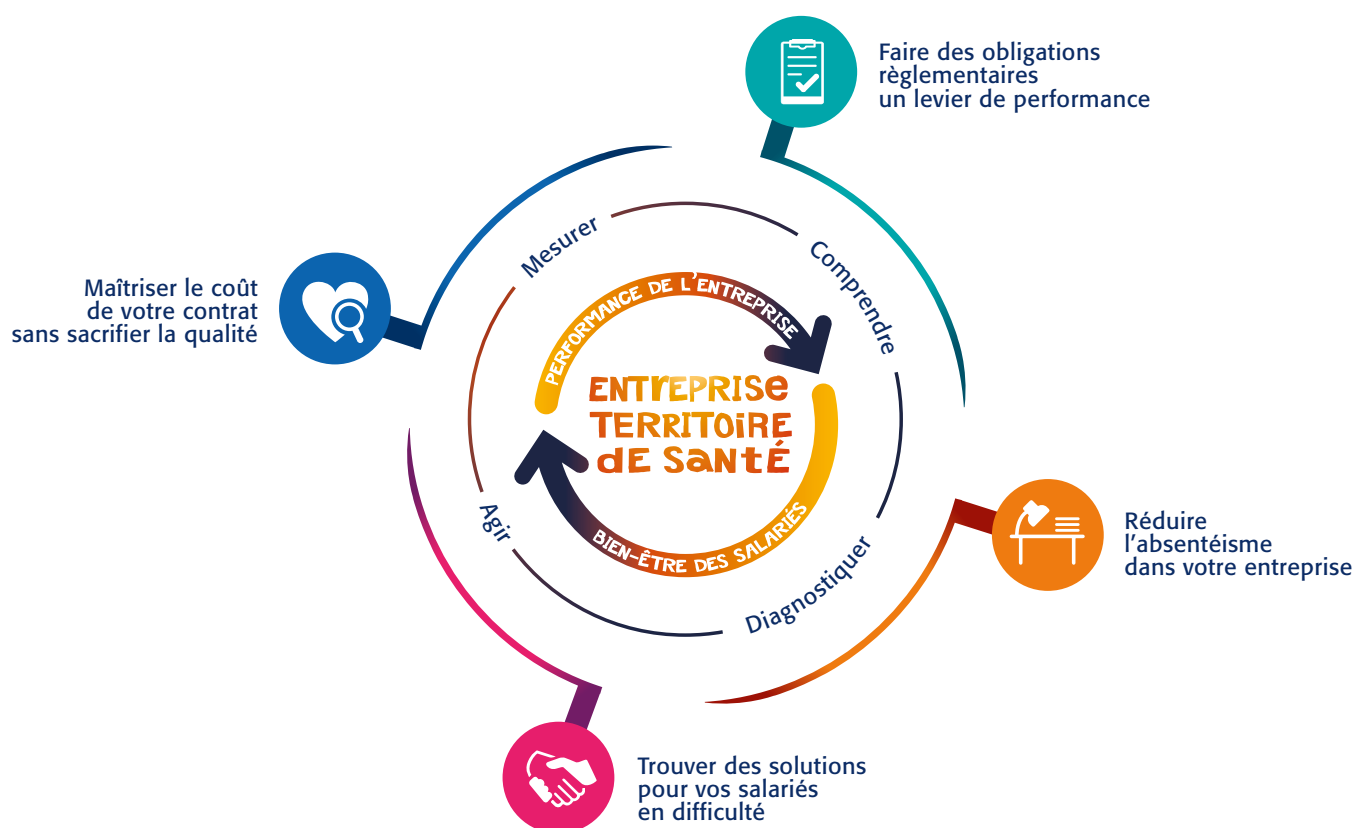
Faire des obligations règlementaires un levier de performance

Maîtriser le coût de votre contrat sans sacrifier la qualité

Mesurer

Comprendre

PERFORMANCE DE L'ENTREPRISE

ENTREPRISE TERRITOIRE DE SANTÉ

BIEN-ÊTRE DES SALARIÉS

Agir

Diagnostiquer

Réduire l'absentéisme dans votre entreprise

Trouver des solutions pour vos salariés en difficulté